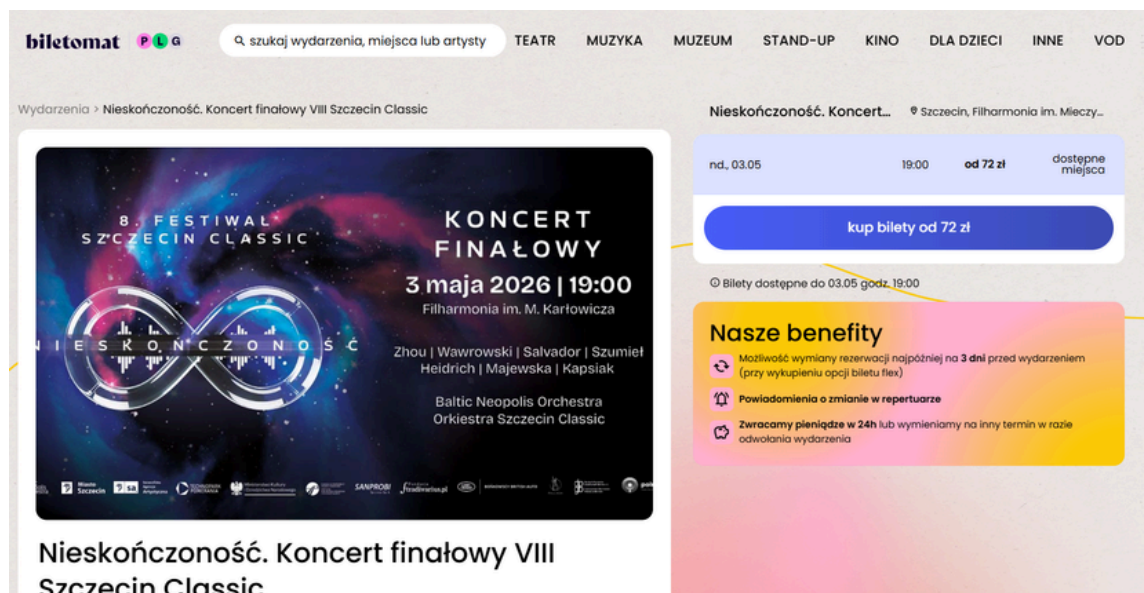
biletomat P L G

szukaj wydarzenia, miejsca lub artysty

TEATR MUZYKA MUZEUM STAND-UP KINO DLA DZIECI INNE VOD

Wydarzenia > Nieskończoność. Koncert finałowy VIII Szczecin Classic

8. FESTIWAL SZCZECIN CLASSIC

NIESKOŃCZONOŚĆ

KONCERT FINAŁOWY

3 maja 2026 | 19:00

Filharmonia im. M. Karłowicza

Zhou | Wawrowski | Salvador | Szumieł
Heidrich | Majewska | Kapsiak

Baltic Neopolis Orchestra
Orkiestra Szczecin Classic

Miasto Szczecin SA SANPROBI

Nieskończoność. Koncert finałowy VIII Szczecin Classic

Nieskończoność. Koncert...

Szczecin, Filharmonia im. Mieczy...

nd., 03.05 19:00 od 72 zł dostępne miejsca

kup bilety od 72 zł

Bilety dostępne do 03.05 godz. 19:00

Nasze benefity

Możliwość wymiany rezerwacji najpóźniej na 3 dni przed wydarzeniem (przy wykupieniu opcji biletu flex)

Powiadomienia o zmianie w repertuarze

Zwracamy pieniądze w 24h lub wymieniamy na inny termin w razie odwołania wydarzenia